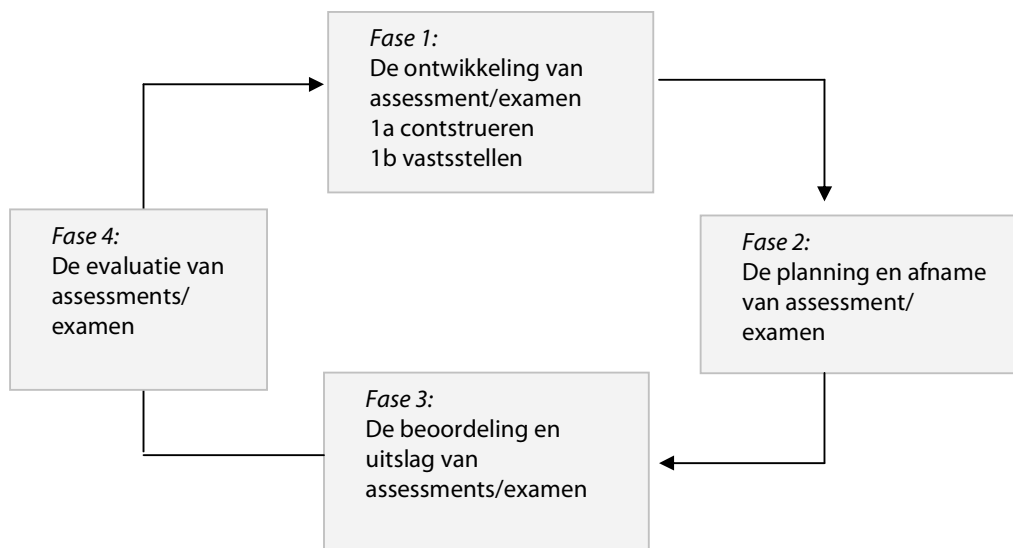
*Fase 1:*
De ontwikkeling van assessment/examen
1a contstrueren
1b vastsstellen

*Fase 2:*
De planning en afname van assessment/ examen

*Fase 3:*
De beoordeling en uitslag van assessments/examen

*Fase 4:*
De evaluatie van assessments/ examen